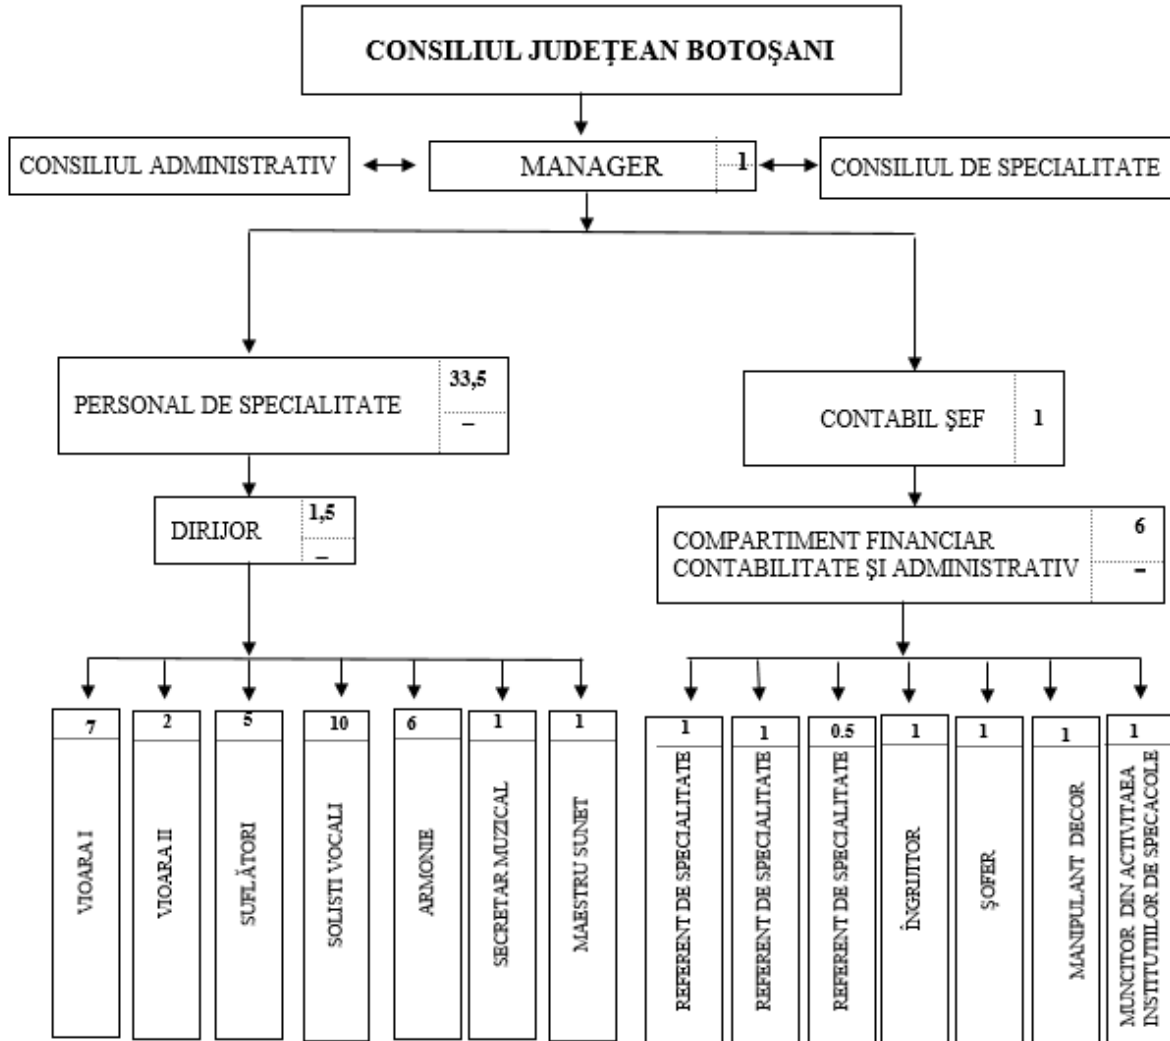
CONSILIUL JUDEȚEAN BOTOȘANI

CONSILIUL ADMINISTRATIV

MANAGER 1

CONSILIUL DE SPECIALITATE

PERSONAL DE SPECIALITATE 33,5 –

CONTABIL ŞEF 1

DIRIJOR 1,5 –

COMPARTIMENT FINANCIAR CONTABILITATE ŞI ADMINISTRATIV 6 -

7 VIOARA I

2 VIOARA II

5 SUFLĂTORI

10 SOLISTI VOCALI

6 ARMONIE

1 SECRETAR MUZICAL

1 MAESTRU SUNET

1 REFERENT DE SPECIALITATE

1 REFERENT DE SPECIALITATE

0.5 REFERENT DE SPECIALITATE

1 ÎNGRIJITOR

1 ŞOFER

1 MANIPULANT DECOR

1 MUNCITOR DIN ACTIVITAEA INSTITUTIILOR DE SPECACOLE